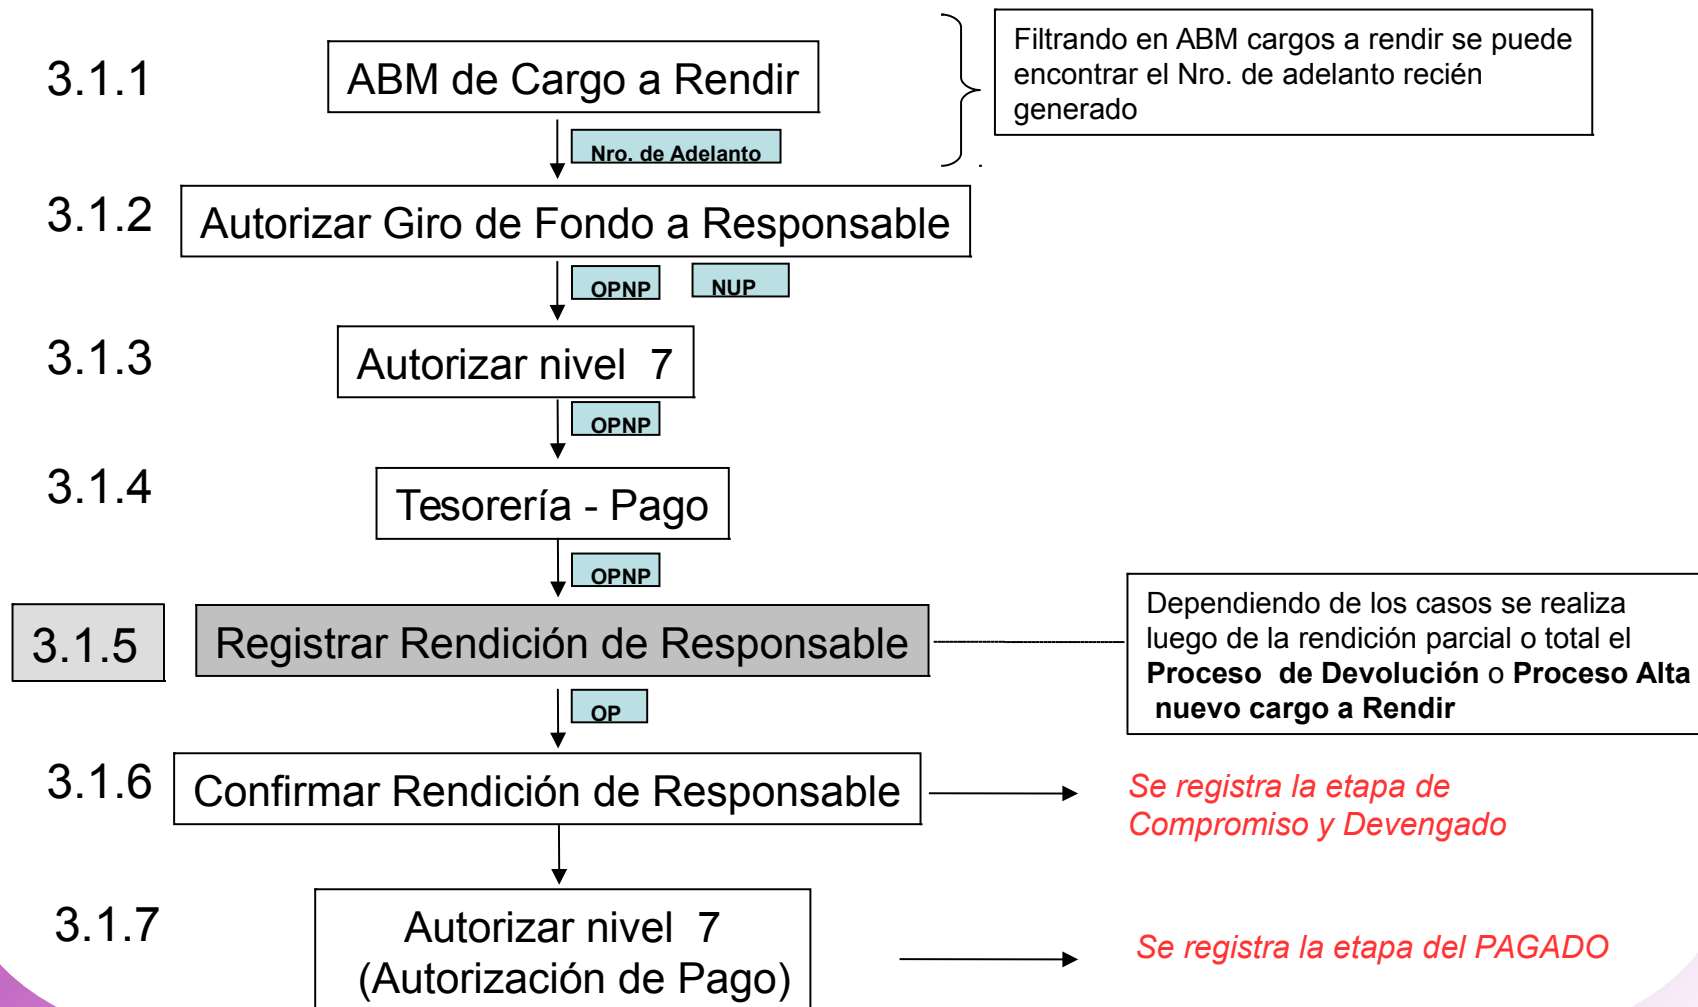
3.1.1

ABM de Cargo a Rendir

Filtrando en ABM cargos a rendir se puede encontrar el Nro. de adelanto recién generado

Nro. de Adelanto

3.1.2

Autorizar Giro de Fondo a Responsable

OPNP

NUP

3.1.3

Autorizar nivel 7

OPNP

3.1.4

Tesorería - Pago

OPNP

3.1.5

Registrar Rendición de Responsable

Dependiendo de los casos se realiza luego de la rendición parcial o total el **Proceso de Devolución** o **Proceso Alta nuevo cargo a Rendir**

OP

3.1.6

Confirmar Rendición de Responsable

Se registra la etapa de Compromiso y Devengado

3.1.7

Autorizar nivel 7 (Autorización de Pago)

Se registra la etapa del PAGADO